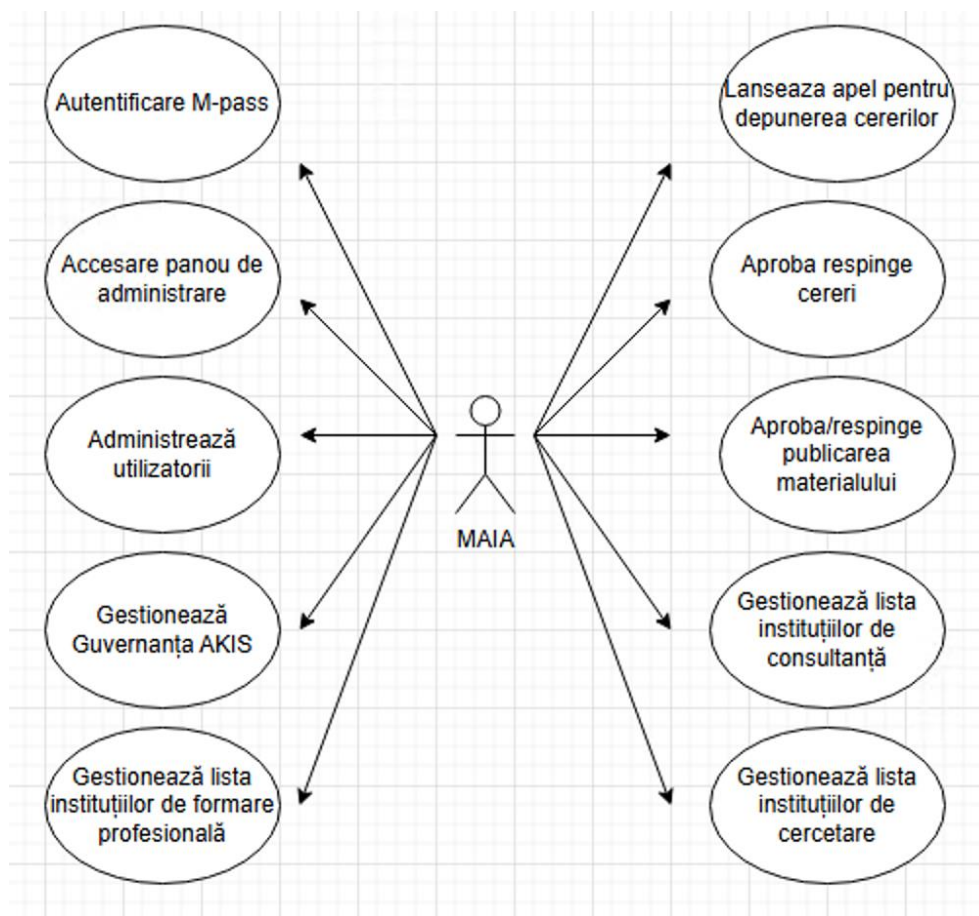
Autentificare M-pass

Accesare panou de administrare

Administrează utilizatorii

Gestionează Guvernanța AKIS

Gestionează lista instituțiilor de formare profesională

MAIA

Lanseaza apel pentru depunerea cererilor

Aproba respinge cereri

Aproba/respinge publicarea materialului

Gestionează lista instituțiilor de consultanță

Gestionează lista instituțiilor de cercetare